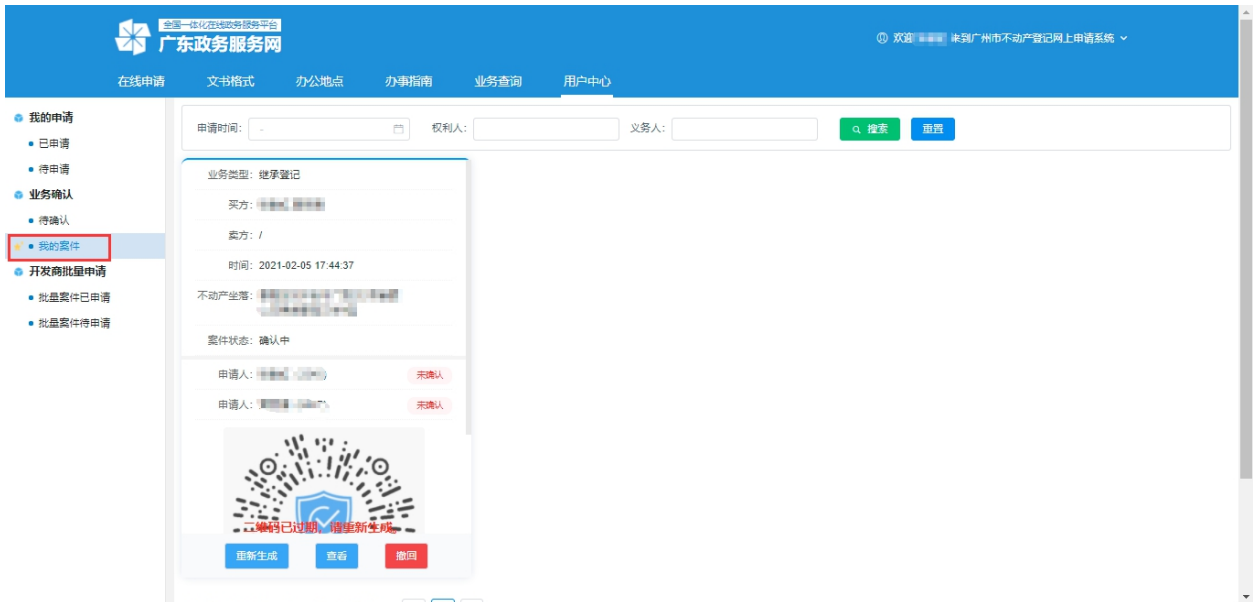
全国一体化在线政务服务平台
广东政务服务网

欢迎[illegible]来到广州市不动产登记网上申请系统

在线申请 文书格式 办公地点 办事指南 业务查询 用户中心

我的申请
已申请
待申请
业务确认
待确认
我的案件
开发商批量申请
批量案件已申请
批量案件待申请

申请时间： 权利人： 义务人： 搜索 重置

业务类型：继承登记
买方：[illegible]
卖方：/
时间：2021-02-05 17:44:37
不动产坐落：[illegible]
案件状态：确认中

申请人：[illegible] 未确认
申请人：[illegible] 未确认

二维码已过期，请重新生成

重新生成 查看 撤回